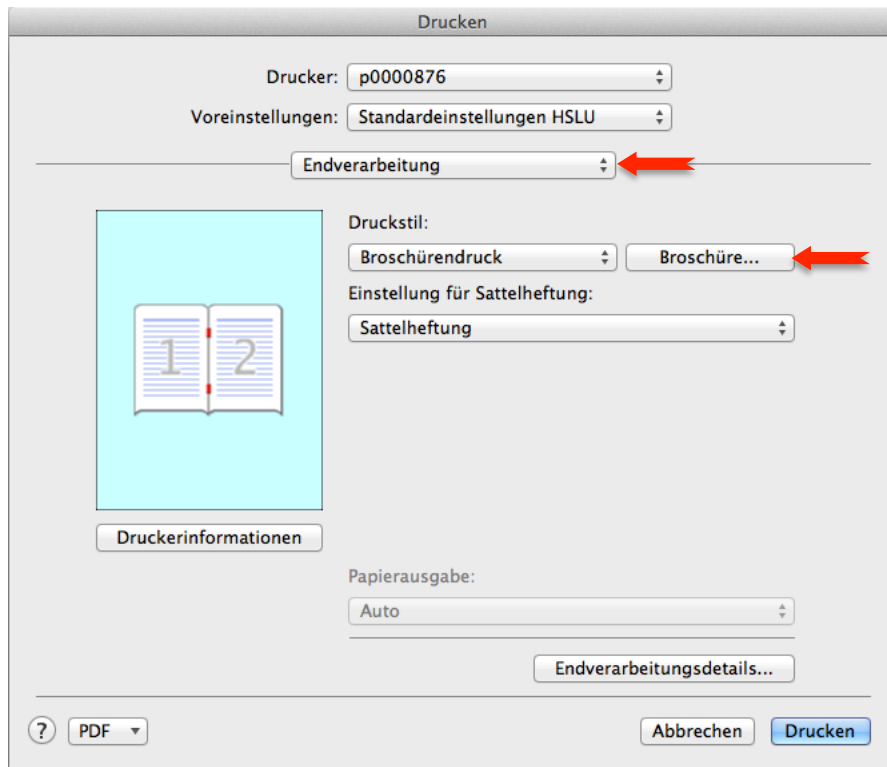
Drucken

Drucker: p0000876

Voreinstellungen: Standardeinstellungen HSLU

Endverarbeitung

Druckstil:

Broschürendruck

Broschüre...

Einstellung für Sattelheftung:

Sattelheftung

1 2

Druckerinformationen

Papierausgabe:

Auto

Endverarbeitungsdetails...

?

PDF

Abbrechen

Drucken